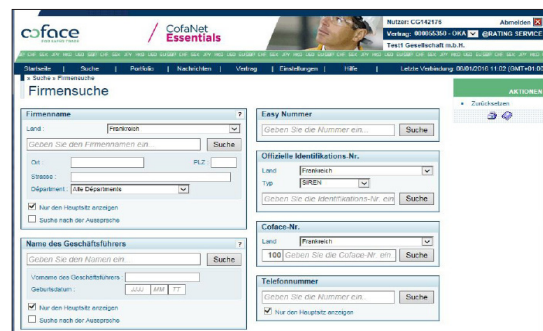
coface

CofaNet Essentials

Nutzer: CG142175 Abmelden
Vertrag: 900065350 - OKA @RATING SERVICE
Test Gesellschaft m.b.H.

Startseite | Suche | Portfolio | Nachrichten | Vertrag | Einstellungen | Hilfe | Letzte Verbindung: 05/01/2010 11:02 (GMT+01:00

» Suche » Firmensuche

Firmensuche

AKTIONEN
• Zurücksetzen

Firmenname ?
Land: Frankreich
Geben Sie den Firmennamen ein... Suche
Ort PLZ
Strasse
Département: Alle Départements
Nur den Hauptsitz anzeigen
Suche nach der Aussprache

Name des Geschäftsführers ?
Geben Sie den Namen ein... Suche
Vorname des Geschäftsführers
Geburtsdatum: JJJJ MM TT
Nur den Hauptsitz anzeigen
Suche nach der Aussprache

Easy Nummer
Geben Sie die Nummer ein... Suche

Offizielle Identifikations Nr.
Land Frankreich
Typ SIREN
Geben Sie die Identifikations-Nr. ein Suche

Coface-Nr.
Land Frankreich
100 Geben Sie die Coface-Nr. ein Suche

Telefonnummer
Geben Sie die Nummer ein... Suche
Nur den Hauptsitz anzeigen